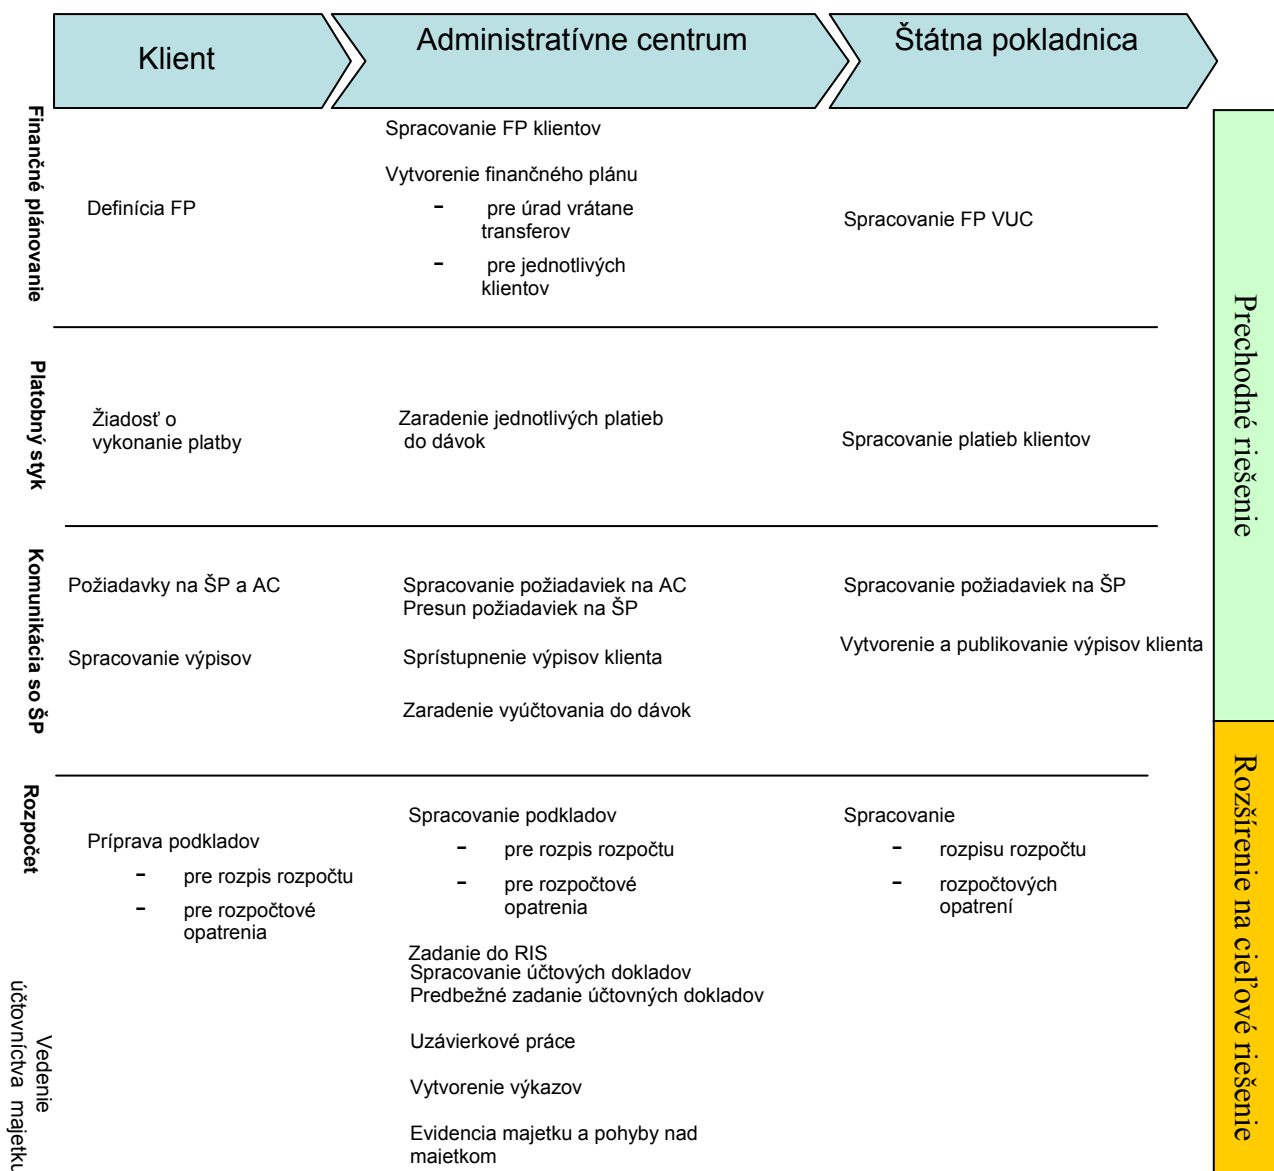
Klient

Administratívne centrum

Štátna pokladnica

Finančné plánovanie

Definícia FP

Spracovanie FP klientov

Vytvorenie finančného plánu

- pre úrad vrátane transferov

- pre jednotlivých klientov

Spracovanie FP VUC

Platobný styk

Žiadosť o vykonanie platby

Zaradenie jednotlivých platieb do dávok

Spracovanie platieb klientov

Komunikácia so ŠP

Požiadavky na ŠP a AC

Spracovanie výpisov

Spracovanie požiadaviek na AC
Presun požiadaviek na ŠP

Sprístupnenie výpisov klienta

Zaradenie vyúčtovania do dávok

Spracovanie požiadaviek na ŠP

Vytvorenie a publikovanie výpisov klienta

Rozpočet

Príprava podkladov

- pre rozpis rozpočtu

- pre rozpočtové opatrenia

Spracovanie podkladov

- pre rozpis rozpočtu

- pre rozpočtové opatrenia

Spracovanie

- rozpisu rozpočtu

- rozpočtových opatrení

Vedenie účtovníctva majetku

Zadanie do RIS
Spracovanie účtových dokladov
Predbežné zadanie účtovných dokladov

Uzávierkové práce

Vytvorenie výkazov

Evidencia majetku a pohyby nad majetkom

Prechodné riešenie

Rozšírenie na cieľové riešenie